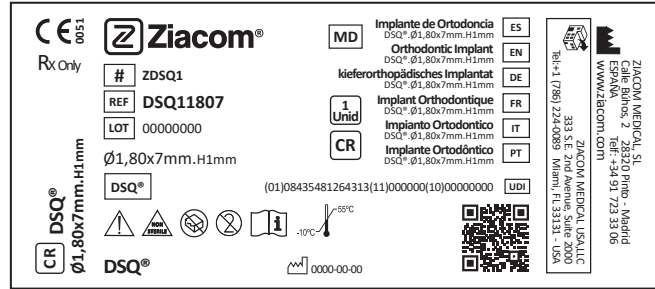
CE 0051
Rx Only

Ziacom®

# ZDSQ1
REF DSQ11807
LOT 00000000
Ø1,80x7mm.H1mm
DSQ®

MD
Implante de Ortodoncia DSQ®.Ø1,80x7mm.H1mm ES
Orthodontic Implant DSQ®.Ø1,80x7mm.H1mm EN
kieferorthopädisches Implantat DSQ®.Ø1,80x7mm.H1mm DE
1 Unid
Implant Orthodontique DSQ®.Ø1,80x7mm.H1mm FR
CR
Impianto Ortodontico DSQ®.Ø1,80x7mm.H1mm IT
Implante Ortodôntico DSQ®.Ø1,80x7mm.H1mm PT

(01)08435481264313(11)000000(10)00000000 UDI

NON STERILE
-10°C 55°C

DSQ®
0000-00-00

CR DSQ® Ø1,80x7mm.H1mm

ZIACOM MEDICAL, SL
Calle Búhos, 2 28320 Pinto - Madrid
ESPAÑA Telf.: +34 91 723 33 06
www.ziacom.com

ZIACOM MEDICAL USA,LLC
333 S.E. 2nd Avenue, Suite 2000
Miami, FL 33131 - USA
Tel:+1 (786) 224-0089